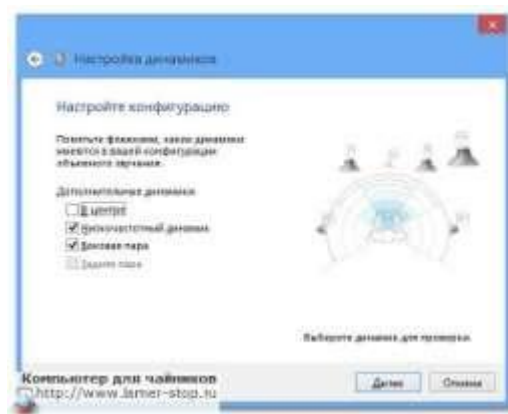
Настройка динамиков

Настройте конфигурацию

Пометьте флажками, какие динамики имеются в вашей конфигурации объемного звучания.

Дополнительные динамики

Центр

Низкочастотный динамик

Боковая пара

Задняя пара

Выберите динамик для проверки.

Компьютер для чайников
http://www.lamer-stop.ru

Далее

Отмена